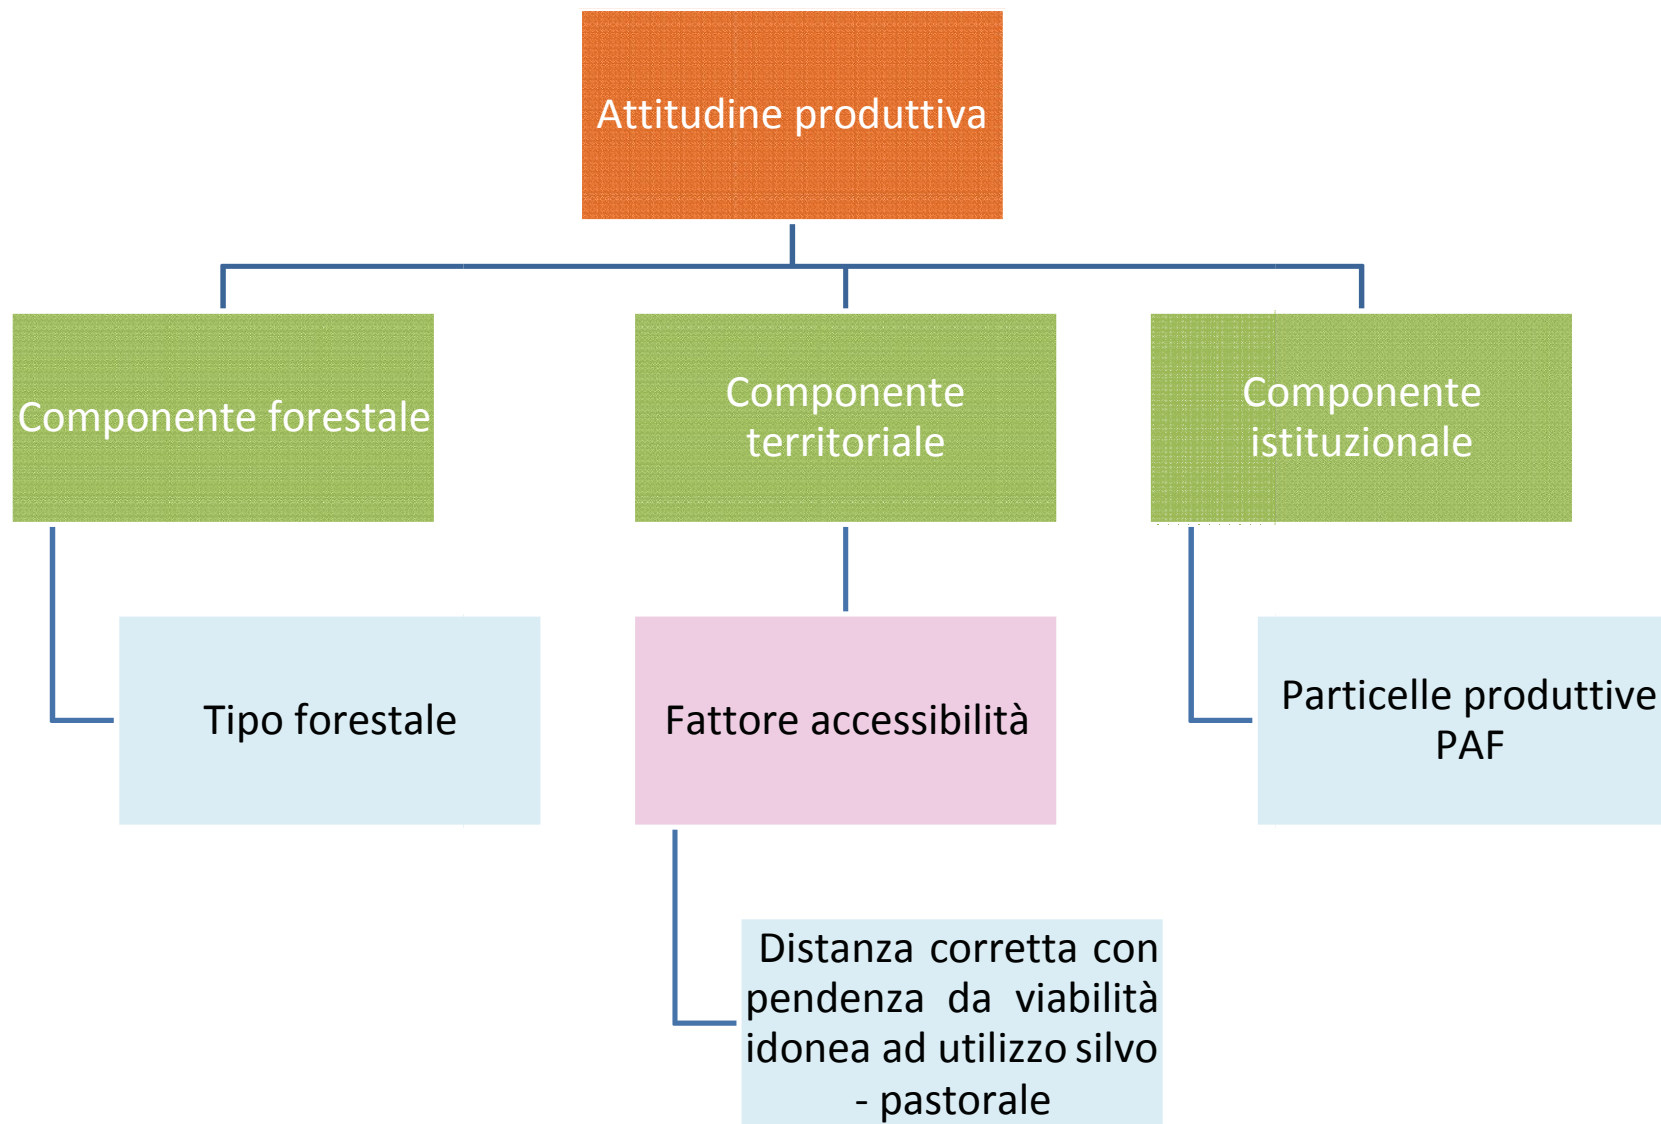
Attitudine produttiva

Componente forestale

Componente territoriale

Componente istituzionale

Tipo forestale

Fattore accessibilità

Particelle produttive PAF

Distanza corretta con pendenza da viabilità idonea ad utilizzo silvo - pastorale